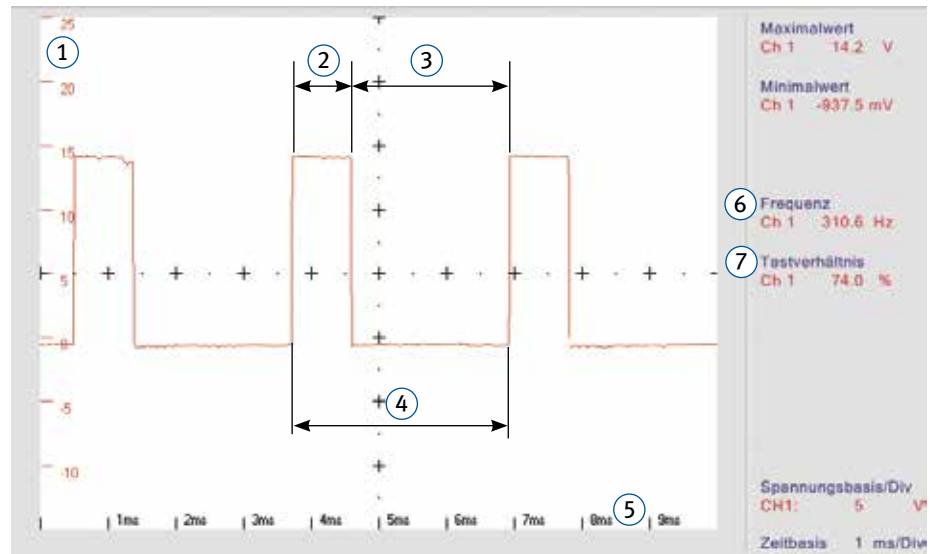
25
1
20
15
10
5
0
-5
-10
2
3
4
1ms
2ms
3ms
4ms
5ms
6ms
7ms
8ms
5
9ms

Maximalwert
Ch 1 14.2 V

Minimalwert
Ch 1 -937.5 mV

6 Frequenz
Ch 1 310.6 Hz

7 Tastverhältnis
Ch 1 74.0 %

Spannungsbasis/Div
CH1: 5 V

Zeitbasis 1 ms/Div